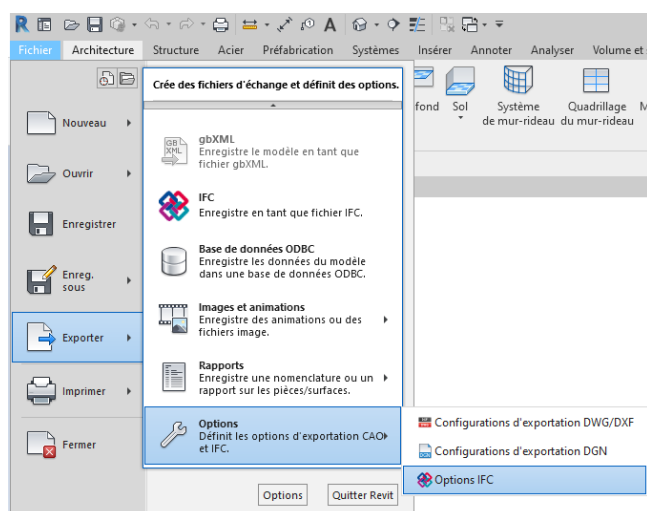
R

Fichier Architecture Structure Acier Préfabrication Systèmes Insérer Annoter Analyser Volume et

Crée des fichiers d'échange et définit des options.

fond Sol Système de mur-rideau Quadrillage du mur-rideau M

Nouveau

Ouvrir

Enregistrer

Enreg. sous

Exporter

Imprimer

Fermer

GB XML

gbXML
Enregistre le modèle en tant que fichier gbXML.

IFC
Enregistre en tant que fichier IFC.

Base de données ODBC
Enregistre les données du modèle dans une base de données ODBC.

Images et animations
Enregistre des animations ou des fichiers image.

Rapports
Enregistre une nomenclature ou un rapport sur les pièces/surfaces.

Options
Définit les options d'exportation CAO et IFC.

Configurations d'exportation DWG/DXF

Configurations d'exportation DGN

Options IFC

Options Quitter Revit